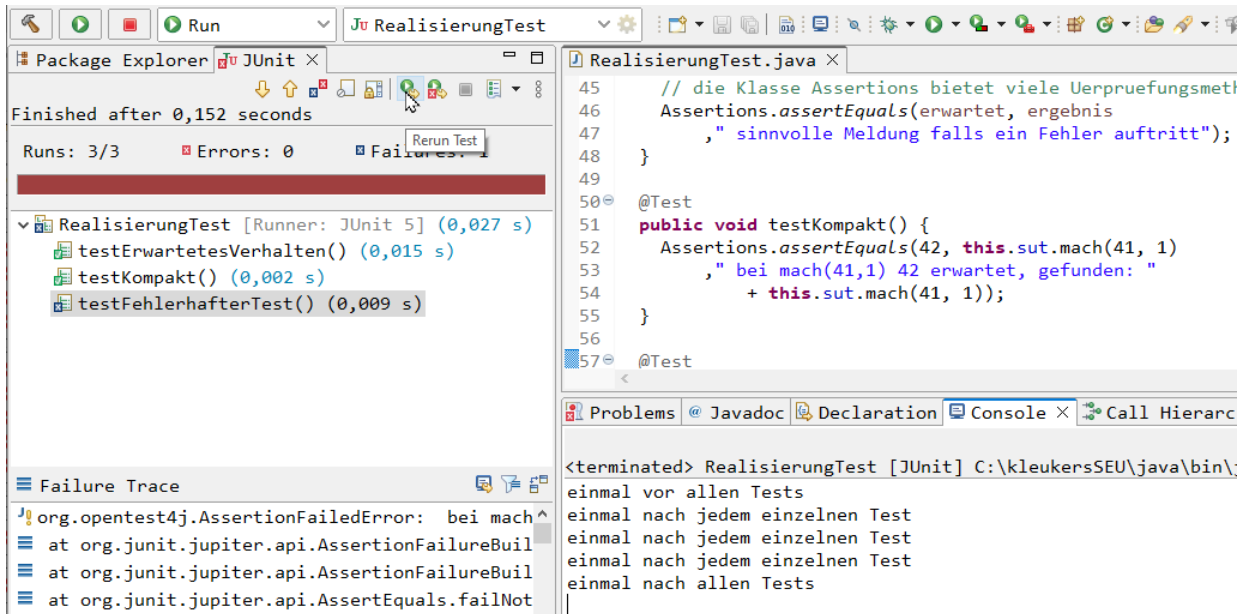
Run
RealisierungTest

Package Explorer | JUnit

Finished after 0,152 seconds

Rerun Test

Runs: 3/3 | Errors: 0 | Failures: 1

RealisierungTest [Runner: JUnit 5] (0,027 s)
testErwartetesVerhalten() (0,015 s)
testKompakt() (0,002 s)
testFehlerhafterTest() (0,009 s)

Failure Trace
org.opentest4j.AssertionFailedError: bei mach
at org.junit.jupiter.api.AssertionFailureBuil
at org.junit.jupiter.api.AssertionFailureBuil
at org.junit.jupiter.api.AssertEquals.failNot

RealisierungTest.java

45 // die Klasse Assertions bietet viele Uerpruefungsmeth
46 Assertions.assertEquals(erwartet, ergebnis
47 ," sinnvolle Meldung falls ein Fehler auftritt");
48 }
49
50 @Test
51 public void testKompakt() {
52 Assertions.assertEquals(42, this.sut.mach(41, 1)
53 ," bei mach(41,1) 42 erwartet, gefunden: "
54 + this.sut.mach(41, 1));
55 }
56
57 @Test

Problems | Javadoc | Declaration | Console | Call Hierarc

<terminated> RealisierungTest [JUnit] C:\kleukersSEU\java\bin\
einmal vor allen Tests
einmal nach jedem einzelnen Test
einmal nach jedem einzelnen Test
einmal nach jedem einzelnen Test
einmal nach allen Tests